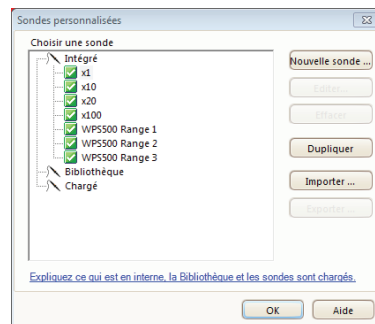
Sondes personnalisées

Choisir une sonde

Intégré

x1

x10

x20

x100

WPS500 Range 1

WPS500 Range 2

WPS500 Range 3

Bibliothèque

Chargé

Nouvelle sonde ...

Editer...

Effacer

Dupliquer

Importer ...

Exporter ...

Expliquez ce qui est en interne, la Bibliothèque et les sondes sont chargés.

OK

Aide